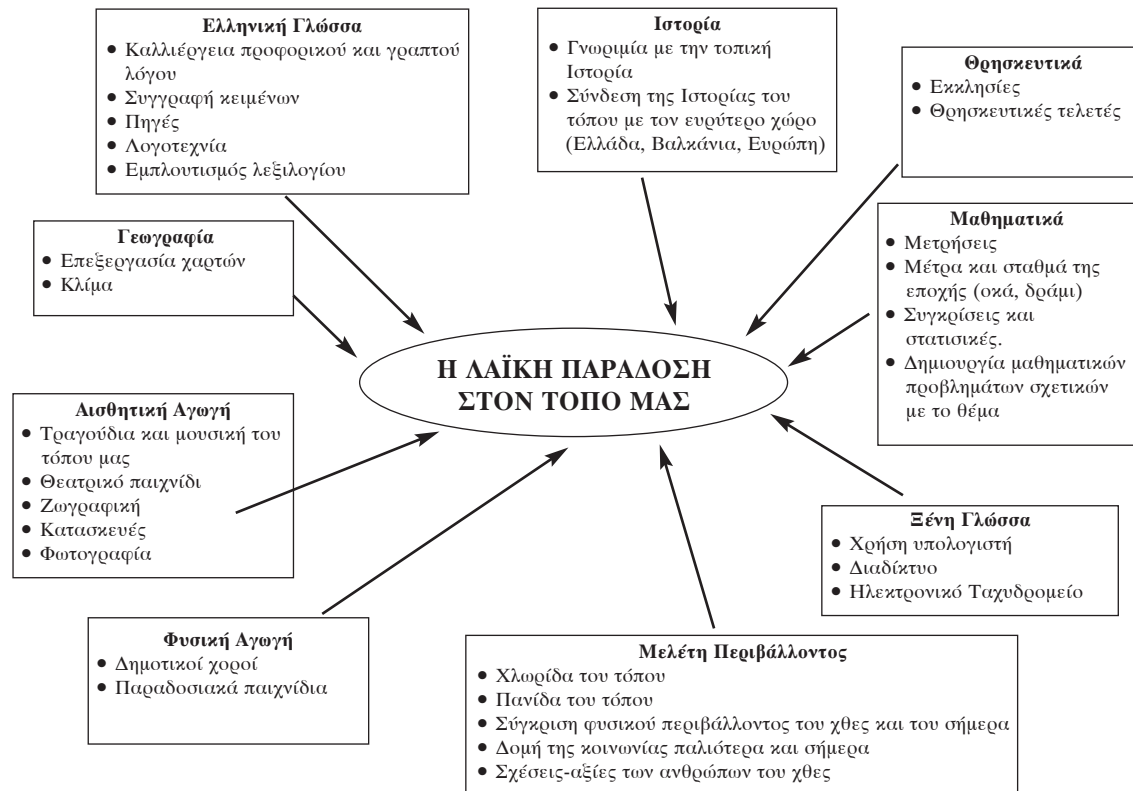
**Ελληνική Γλώσσα**
• Καλλιέργεια προφορικού και γραπτού λόγου
• Συγγραφή κειμένων
• Πηγές
• Λογοτεχνία
• Εμπλουτισμός λεξιλογίου

**Ιστορία**
• Γνωριμία με την τοπική Ιστορία
• Σύνδεση της Ιστορίας του τόπου με τον ευρύτερο χώρο (Ελλάδα, Βαλκάνια, Ευρώπη)

**Θρησκευτικά**
• Εκκλησίες
• Θρησκευτικές τελετές

**Γεωγραφία**
• Επεξεργασία χαρτών
• Κλίμα

**Μαθηματικά**
• Μετρήσεις
• Μέτρα και σταθμά της εποχής (οκά, δράμι)
• Συγκρίσεις και στατισικές.
• Δημιουργία μαθηματικών προβλημάτων σχετικών με το θέμα

Η ΛΑΪΚΗ ΠΑΡΑΔΟΣΗ ΣΤΟΝ ΤΟΠΟ ΜΑΣ

**Αισθητική Αγωγή**
• Τραγούδια και μουσική του τόπου μας
• Θεατρικό παιχνίδι
• Ζωγραφική
• Κατασκευές
• Φωτογραφία

**Ξένη Γλώσσα**
• Χρήση υπολογιστή
• Διαδίκτυο
• Ηλεκτρονικό Ταχυδρομείο

**Φυσική Αγωγή**
• Δημοτικοί χοροί
• Παραδοσιακά παιχνίδια

**Μελέτη Περιβάλλοντος**
• Χλωρίδα του τόπου
• Πανίδα του τόπου
• Σύγκριση φυσικού περιβάλλοντος του χθες και του σήμερα
• Δομή της κοινωνίας παλιότερα και σήμερα
• Σχέσεις-αξίες των ανθρώπων του χθες